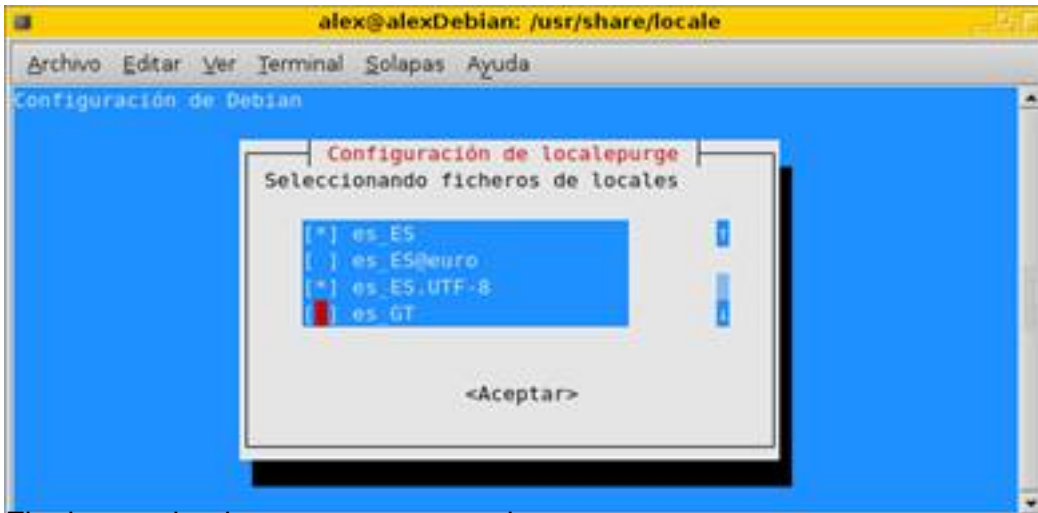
alex@alexDebian: /usr/share/locale

Archivo Editar Ver Terminal Solapas Ayuda

Configuración de Debian

Configuración de localepurge

Seleccionando ficheros de locales

[*] es_ES
[ ] es_ES@euro
[*] es_ES.UTF-8
[ ] es_GT

<Aceptar>

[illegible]